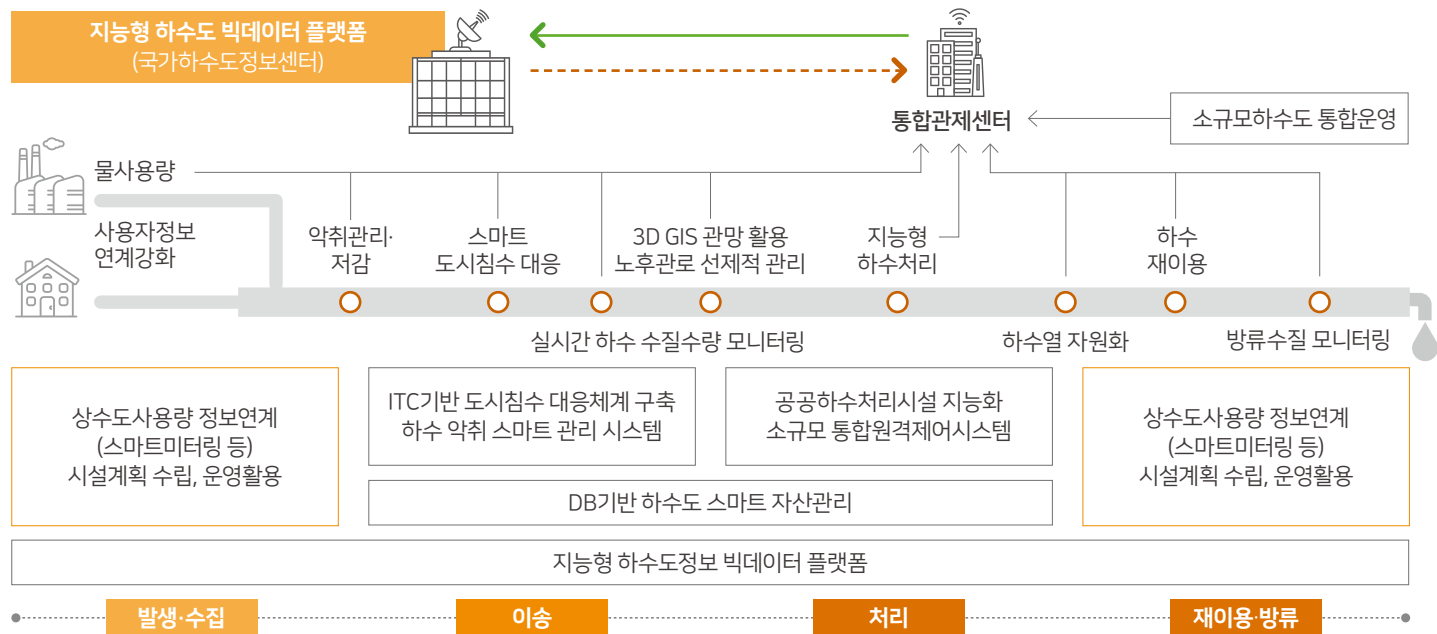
지능형 하수도 빅데이터 플랫폼
(국가하수도정보센터)

통합관제센터

소규모하수도 통합운영

물사용량

사용자정보
연계강화

악취관리·
저감

스마트
도시침수 대응

3D GIS 관망 활용
노후관로 선제적 관리

지능형
하수처리

하수
재이용

실시간 하수 수질수량 모니터링

하수열 자원화

방류수질 모니터링

상수도사용량 정보연계
(스마트미터링 등)
시설계획 수립, 운영활용

ITC기반 도시침수 대응체계 구축
하수 악취 스마트 관리 시스템

공공하수처리시설 지능화
소규모 통합원격제어시스템

상수도사용량 정보연계
(스마트미터링 등)
시설계획 수립, 운영활용

DB기반 하수도 스마트 자산관리

지능형 하수도정보 빅데이터 플랫폼

발생·수집

이송

처리

재이용·방류